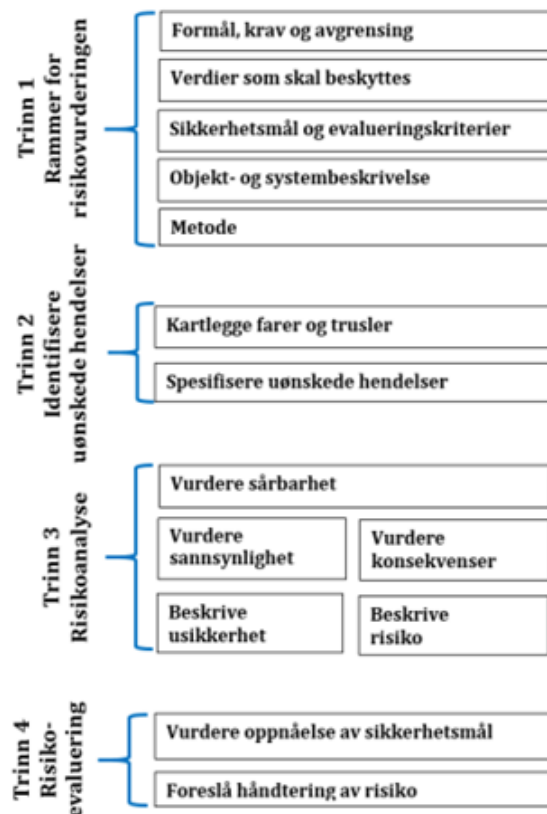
Trinn 1
Rammer for risikovurderingen

Formål, krav og avgrensing

Verdier som skal beskyttes

Sikkerhetsmål og evalueringskriterier

Objekt- og systembeskrivelse

Metode

Trinn 2
Identifisere uønskede hendelser

Kartlegge farer og trusler

Spesifisere uønskede hendelser

Trinn 3
Risikoanalyse

Vurdere sårbarhet

Vurdere sannsynlighet

Vurdere konsekvenser

Beskrive usikkerhet

Beskrive risiko

Trinn 4
Risiko-evaluering

Vurdere oppnåelse av sikkerhetsmål

Foreslå håndtering av risiko